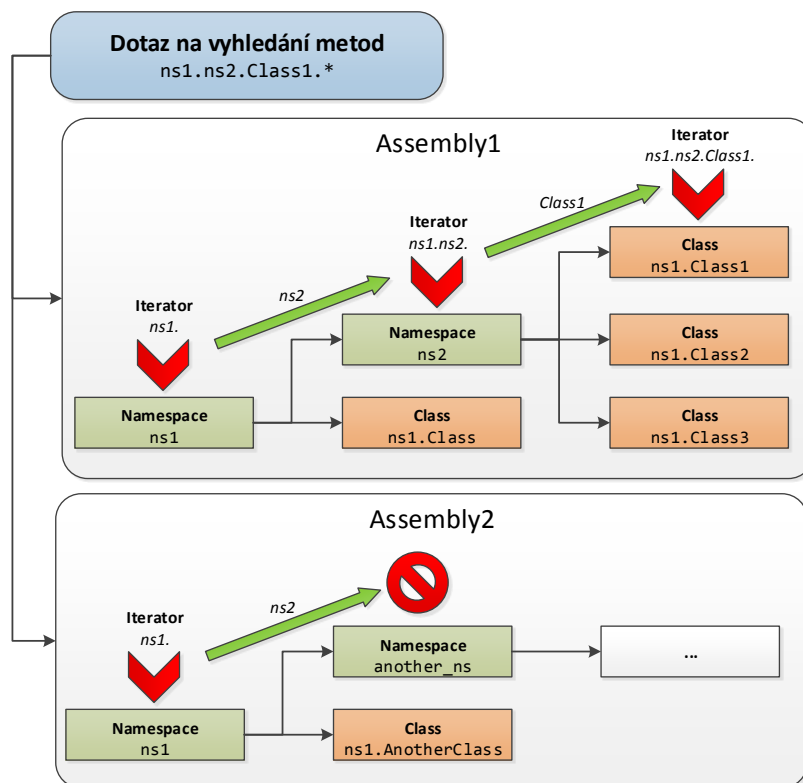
**Dotaz na vyhledání metod**
ns1.ns2.Class1.*

Assembly1

Iterator
*ns1.ns2.Class1.*

*Class1*

Iterator
*ns1.ns2.*

*ns2*

Iterator
*ns1.*

Class
ns1.Class1

Namespace
ns2

Class
ns1.Class2

Namespace
ns1

Class
ns1.Class

Class
ns1.Class3

Assembly2

Iterator
*ns1.*

*ns2*

Namespace
another_ns

...

Namespace
ns1

Class
ns1.AnotherClass